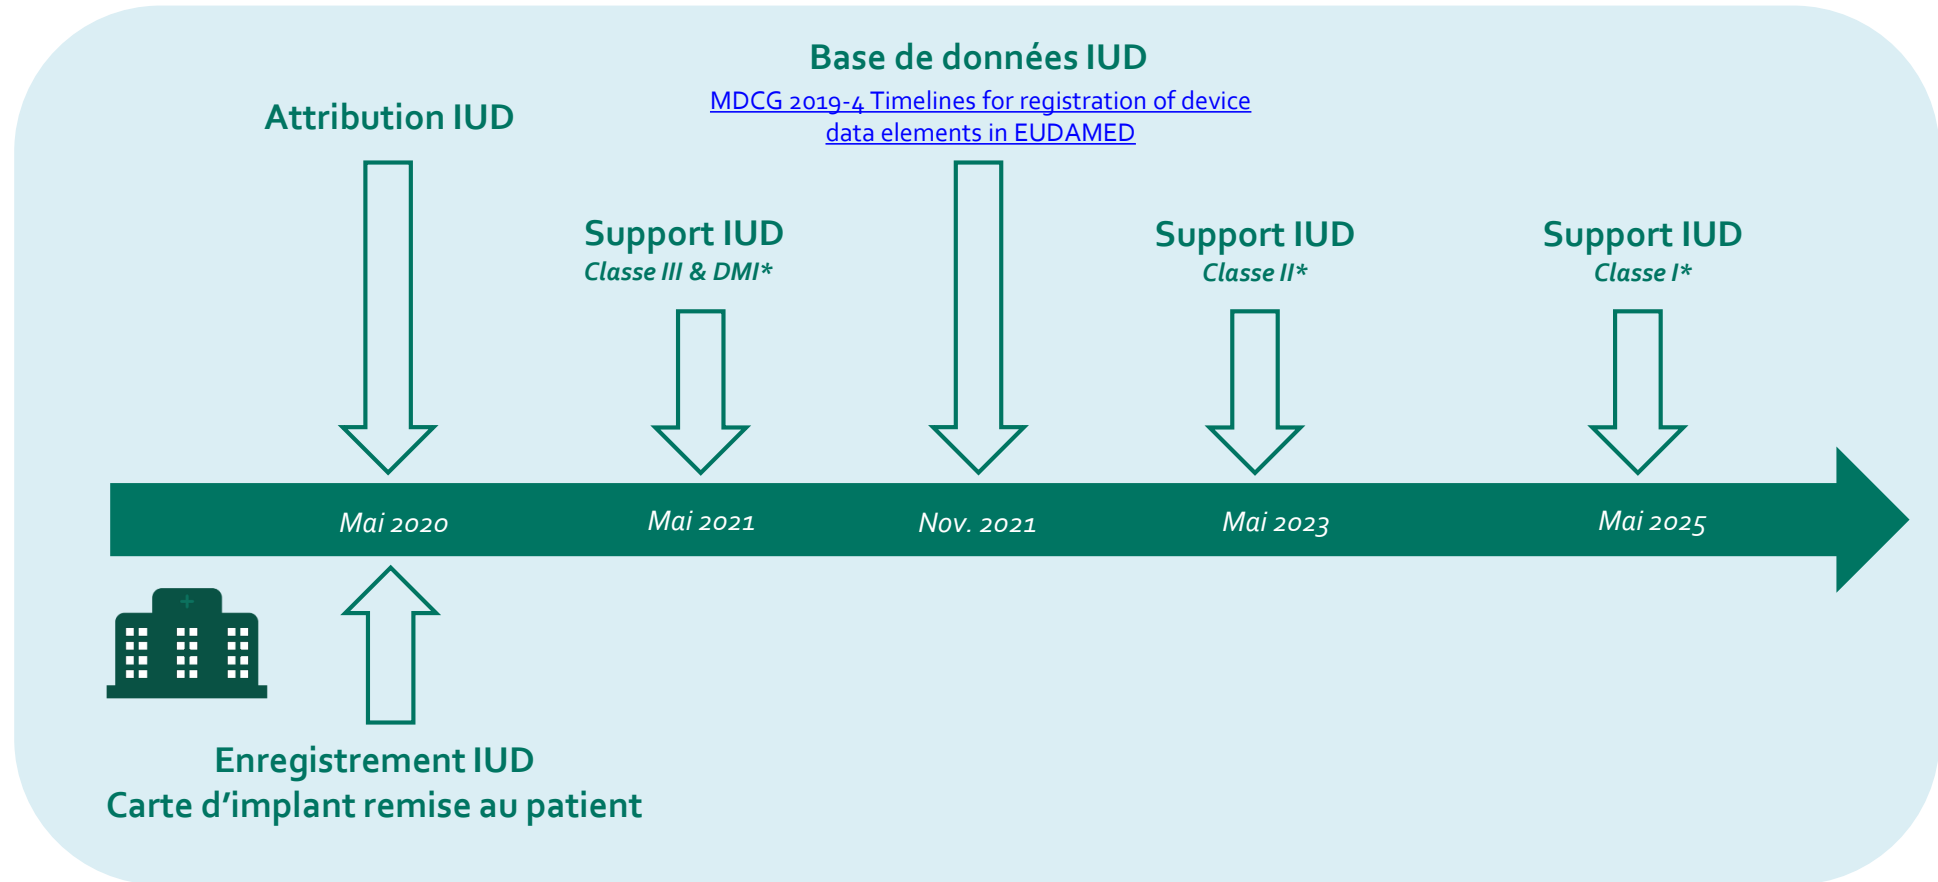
Base de données IUD
MDCG 2019-4 Timelines for registration of device data elements in EUDAMED

Attribution IUD

Support IUD
Classe III & DMI*

Support IUD
Classe II*

Support IUD
Classe I*

Mai 2020 Mai 2021 Nov. 2021 Mai 2023 Mai 2025

Enregistrement IUD
Carte d'implant remise au patient